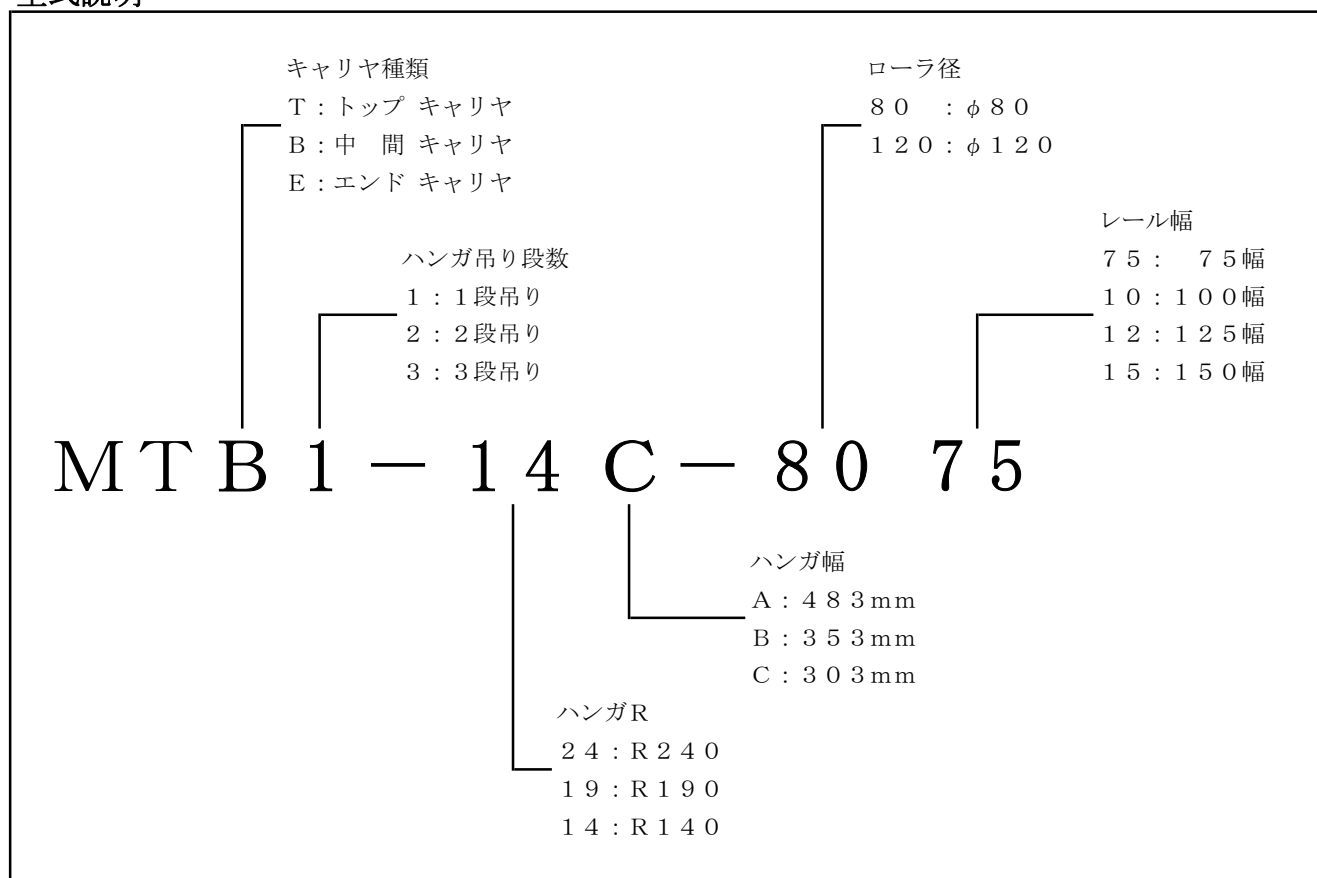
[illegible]

キャリヤ種類
T：トップ キャリヤ
B：中　間 キャリヤ
E：エンド キャリヤ

ローラ径
８０　：φ８０
１２０：φ１２０

レール幅
７５：　７５幅
１０：１００幅
１２：１２５幅
１５：１５０幅

ハンガ吊り段数
１：１段吊り
２：２段吊り
３：３段吊り

ＭＴＢ１－１４Ｃ－８０ ７５

ハンガ幅
A：４８３mm
B：３５３mm
C：３０３mm

ハンガR
２４：R２４０
１９：R１９０
１４：R１４０